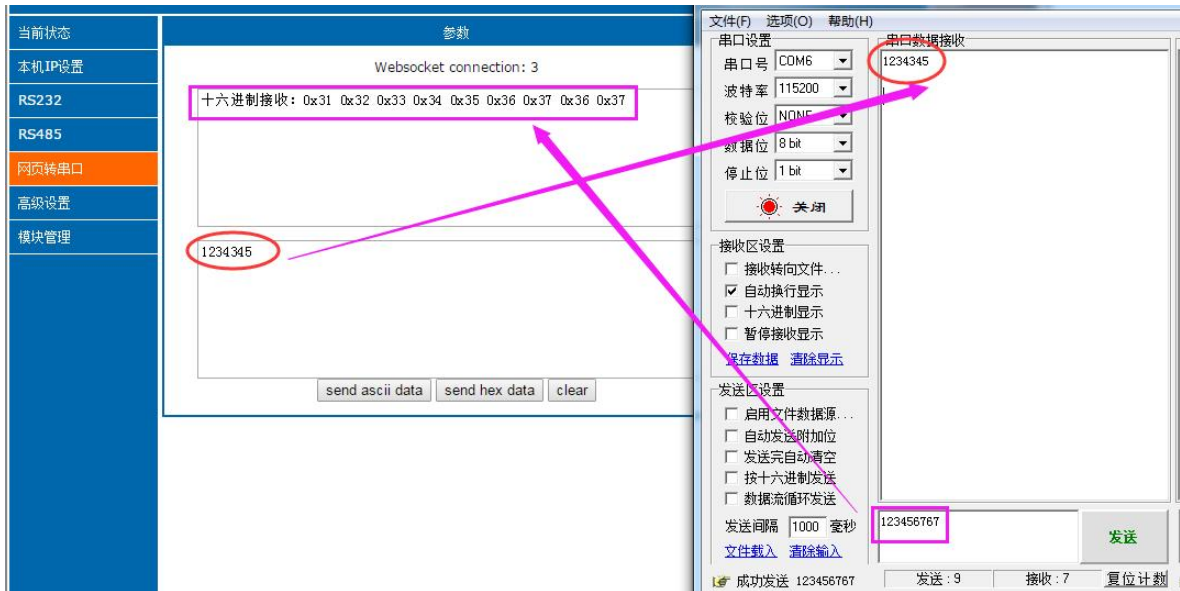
当前状态
本机IP设置
RS232
RS485
网页转串口
高级设置
模块管理

参数

Websocket connection: 3

十六进制接收：0x31 0x32 0x33 0x34 0x35 0x36 0x37 0x36 0x37

1234345

send ascii data  send hex data  clear

文件(F) 选项(O) 帮助(H)

串口设置
串口号 COM6
波特率 115200
校验位 NONE
数据位 8 bit
停止位 1 bit
关闭

接收区设置
接收转向文件...
自动换行显示
十六进制显示
暂停接收显示
保存数据 清除显示

发送区设置
启用文件数据源...
自动发送附加位
发送完自动清空
按十六进制发送
数据流循环发送
发送间隔 1000 毫秒
文件载入 清除输入

串口数据接收
1234345

123456767

发送

成功发送 123456767
发送：9
接收：7
复位计数